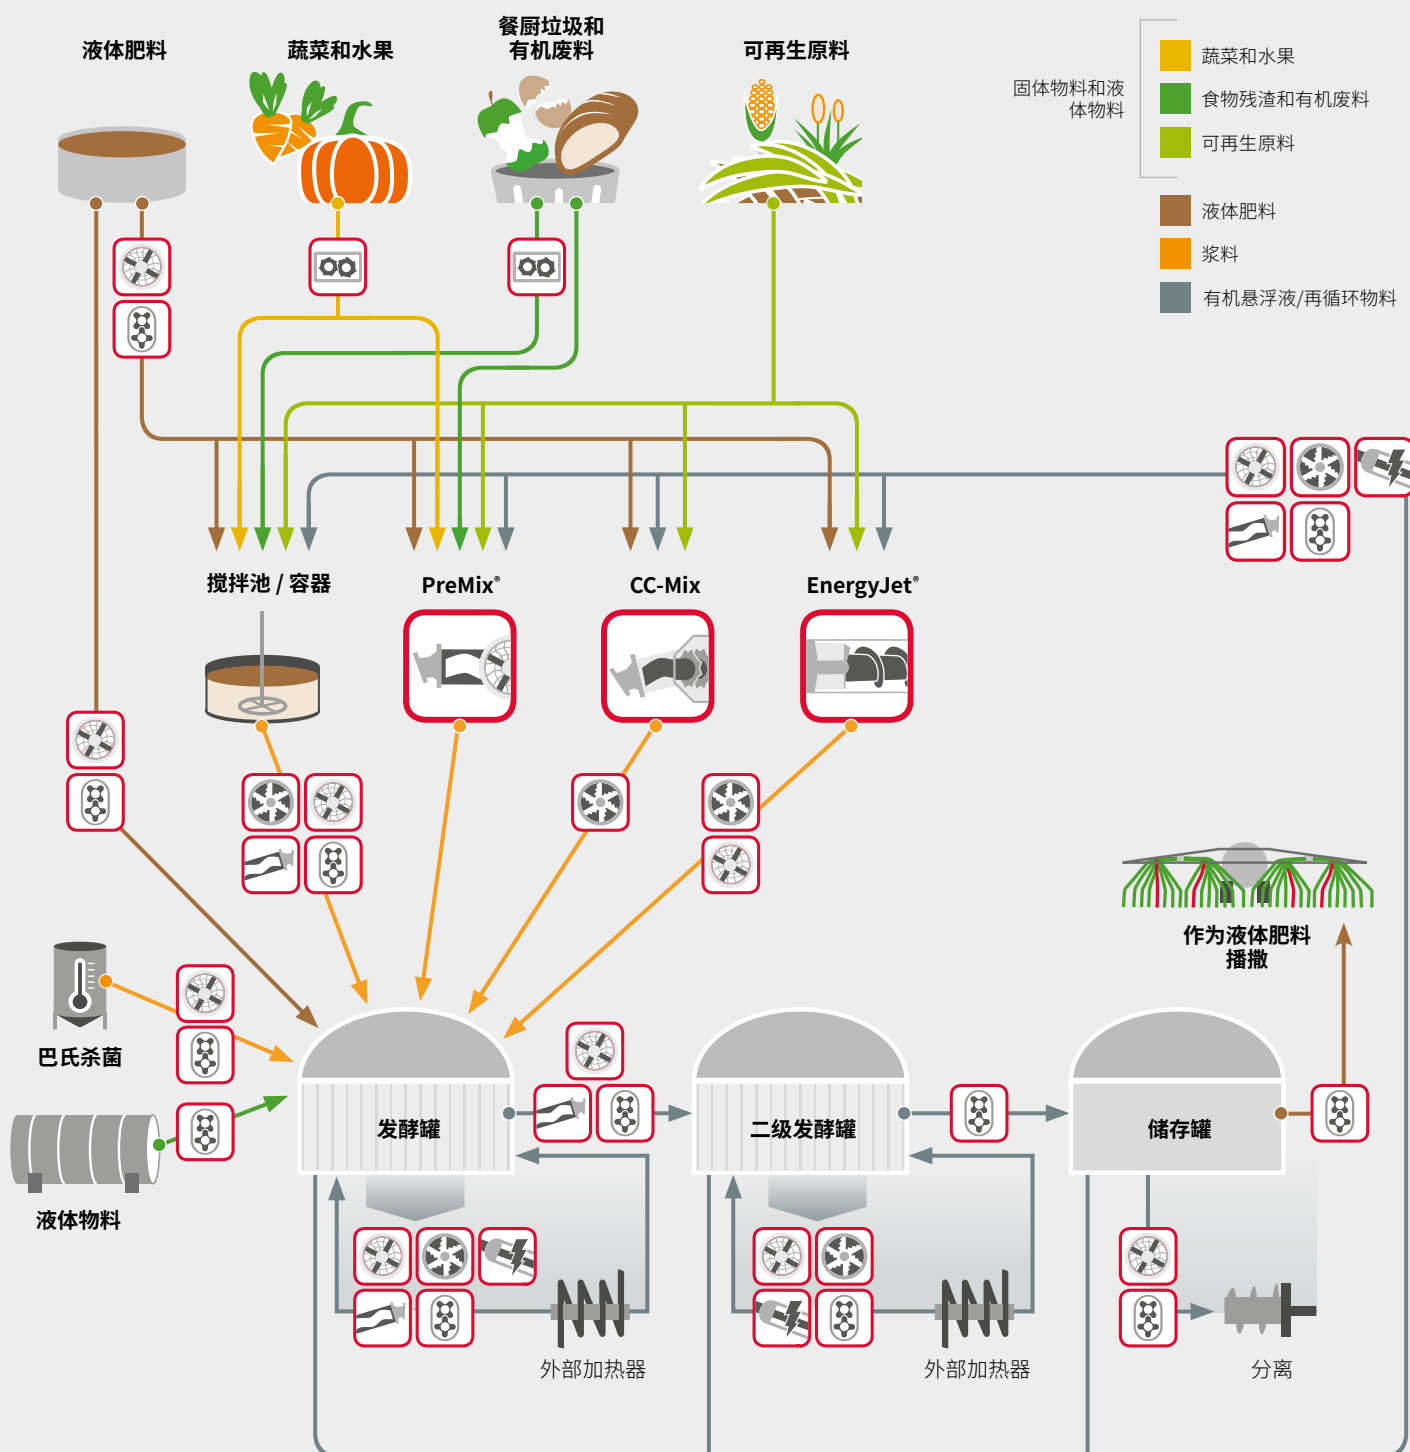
液体肥料

蔬菜和水果

餐厨垃圾和有机废料

可再生原料

固体物料和液体物料

蔬菜和水果
食物残渣和有机废料
可再生原料
液体肥料
浆料
有机悬浮液/再循环物料

搅拌池 / 容器

PreMix®

CC-Mix

EnergyJet®

作为液体肥料播撒

巴氏杀菌

液体物料

发酵罐

二级发酵罐

储存罐

外部加热器

外部加热器

分离